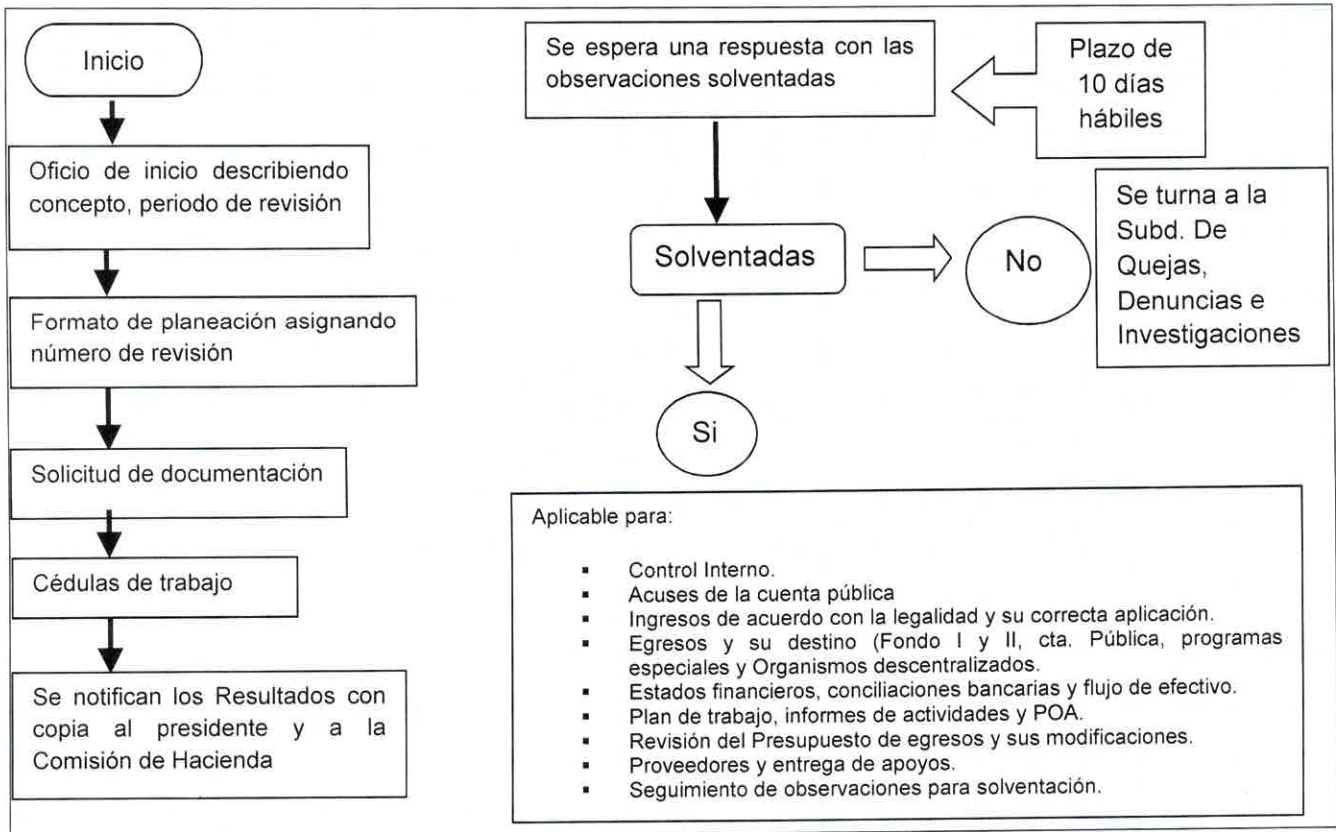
Inicio

Oficio de inicio describiendo concepto, periodo de revisión

Formato de planeación asignando número de revisión

Solicitud de documentación

Cédulas de trabajo

Se notifican los Resultados con copia al presidente y a la Comisión de Hacienda

Se espera una respuesta con las observaciones solventadas

Plazo de 10 días hábiles

Solventadas

No

Se turna a la Subd. De Quejas, Denuncias e Investigaciones

Si

Aplicable para:

- Control Interno.
- Acuses de la cuenta pública
- Ingresos de acuerdo con la legalidad y su correcta aplicación.
- Egresos y su destino (Fondo I y II, cta. Pública, programas especiales y Organismos descentralizados.
- Estados financieros, conciliaciones bancarias y flujo de efectivo.
- Plan de trabajo, informes de actividades y POA.
- Revisión del Presupuesto de egresos y sus modificaciones.
- Proveedores y entrega de apoyos.
- Seguimiento de observaciones para solventación.